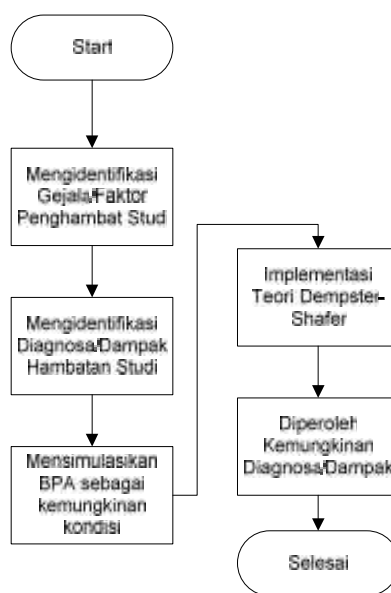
Start

Mengidentifikasi Gejala/Faktor Penghambat Studi

Mengidentifikasi Diagnosa/Dampak Hambatan Studi

Mensimulasikan BPA sebagai kemungkinan kondisi

Implementasi Teori Dempster-Shafer

Diperoleh Kemungkinan Diagnosa/Dampak

Selesai